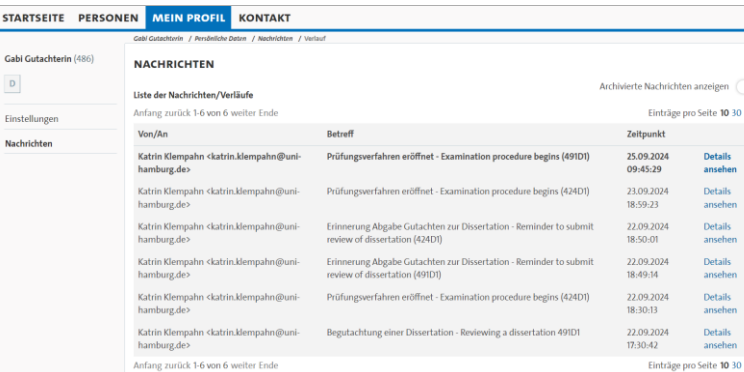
STARTSEITE PERSONEN MEIN PROFIL KONTAKT

Gabi Gutachterin / Persönliche Daten / Nachrichten / Verlauf

Gabi Gutachterin (486)

D

Einstellungen

Nachrichten

NACHRICHTEN

Archivierte Nachrichten anzeigen

Liste der Nachrichten/Verläufe

Anfang zurück 1-6 von 6 weiter Ende

Einträge pro Seite 10 30

| Von/An | Betreff | Zeitpunkt | |
|---|---|---|---|
| Katrin Klempahn <katrin.klempahn@uni-hamburg.de> | Prüfungsverfahren eröffnet - Examination procedure begins (491D1) | 25.09.2024 09:45:29 | Details ansehen |
| Katrin Klempahn <katrin.klempahn@uni-hamburg.de> | Prüfungsverfahren eröffnet - Examination procedure begins (424D1) | 23.09.2024 18:59:23 | Details ansehen |
| Katrin Klempahn <katrin.klempahn@uni-hamburg.de> | Erinnerung Abgabe Gutachten zur Dissertation - Reminder to submit review of dissertation (424D1) | 22.09.2024 18:50:01 | Details ansehen |
| Katrin Klempahn <katrin.klempahn@uni-hamburg.de> | Erinnerung Abgabe Gutachten zur Dissertation - Reminder to submit review of dissertation (491D1) | 22.09.2024 18:49:14 | Details ansehen |
| Katrin Klempahn <katrin.klempahn@uni-hamburg.de> | Prüfungsverfahren eröffnet - Examination procedure begins (424D1) | 22.09.2024 18:30:13 | Details ansehen |
| Katrin Klempahn <katrin.klempahn@uni-hamburg.de> | Begutachtung einer Dissertation - Reviewing a dissertation 491D1 | 22.09.2024 17:30:42 | Details ansehen |

Anfang zurück 1-6 von 6 weiter Ende

Einträge pro Seite 10 30